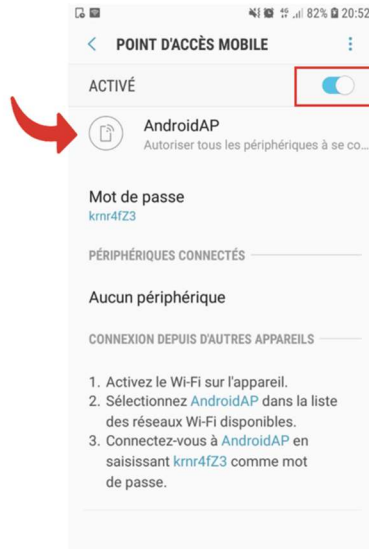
82% 20:52

POINT D'ACCÈS MOBILE

ACTIVÉ

AndroidAP
Autoriser tous les périphériques à se co...

Mot de passe
krnr4fZ3

PÉRIPHÉRIQUES CONNECTÉS

Aucun périphérique

CONNEXION DEPUIS D'AUTRES APPAREILS

1. Activez le Wi-Fi sur l'appareil.
2. Sélectionnez AndroidAP dans la liste des réseaux Wi-Fi disponibles.
3. Connectez-vous à AndroidAP en saisissant krnr4fZ3 comme mot de passe.